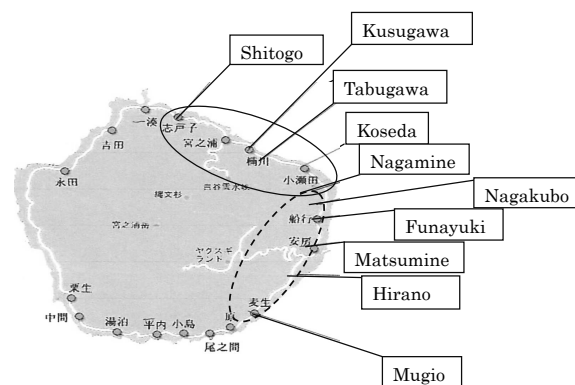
Shitogo
Kusugawa
Tabugawa
Koseda
Nagamine
Nagakubo
Funayuki
Matsumine
Hirano
Mugio

一湊
志戸子
宮之浦
楠川
小瀬田
吉田
永田
縄文杉
宮之浦岳
船行
安房
ヤクスギランド
栗生
中間
湯泊
平内
小島
原
麦生
尾之間